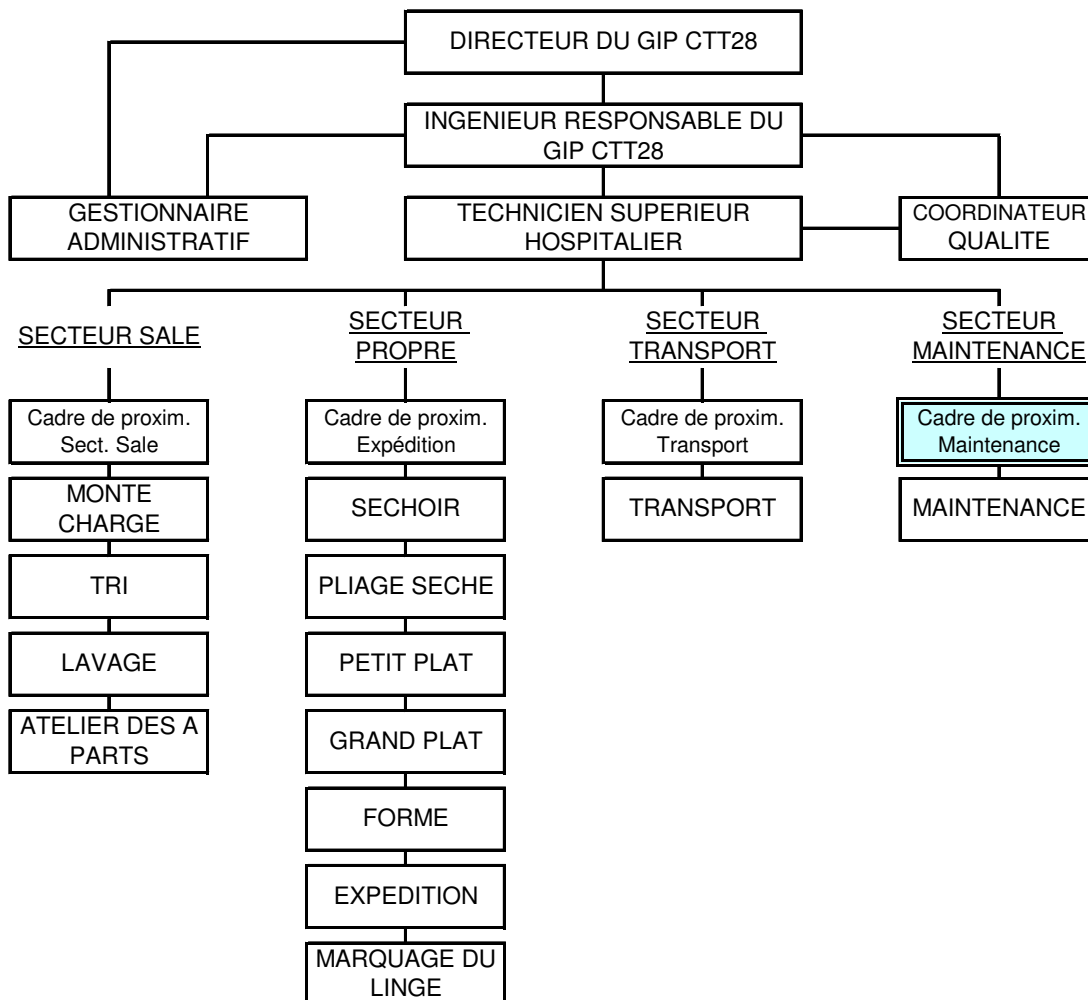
DIRECTEUR DU GIP CTT28

INGENIEUR RESPONSABLE DU GIP CTT28

GESTIONNAIRE ADMINISTRATIF

TECHNICIEN SUPERIEUR HOSPITALIER

COORDINATEUR QUALITE

SECTEUR SALE

Cadre de proxim. Sect. Sale

MONTE CHARGE

TRI

LAVAGE

ATELIER DES A PARTS

SECTEUR PROPRE

Cadre de proxim. Expédition

SECHOIR

PLIAGE SECHE

PETIT PLAT

GRAND PLAT

FORME

EXPEDITION

MARQUAGE DU LINGE

SECTEUR TRANSPORT

Cadre de proxim. Transport

TRANSPORT

SECTEUR MAINTENANCE

Cadre de proxim. Maintenance

MAINTENANCE